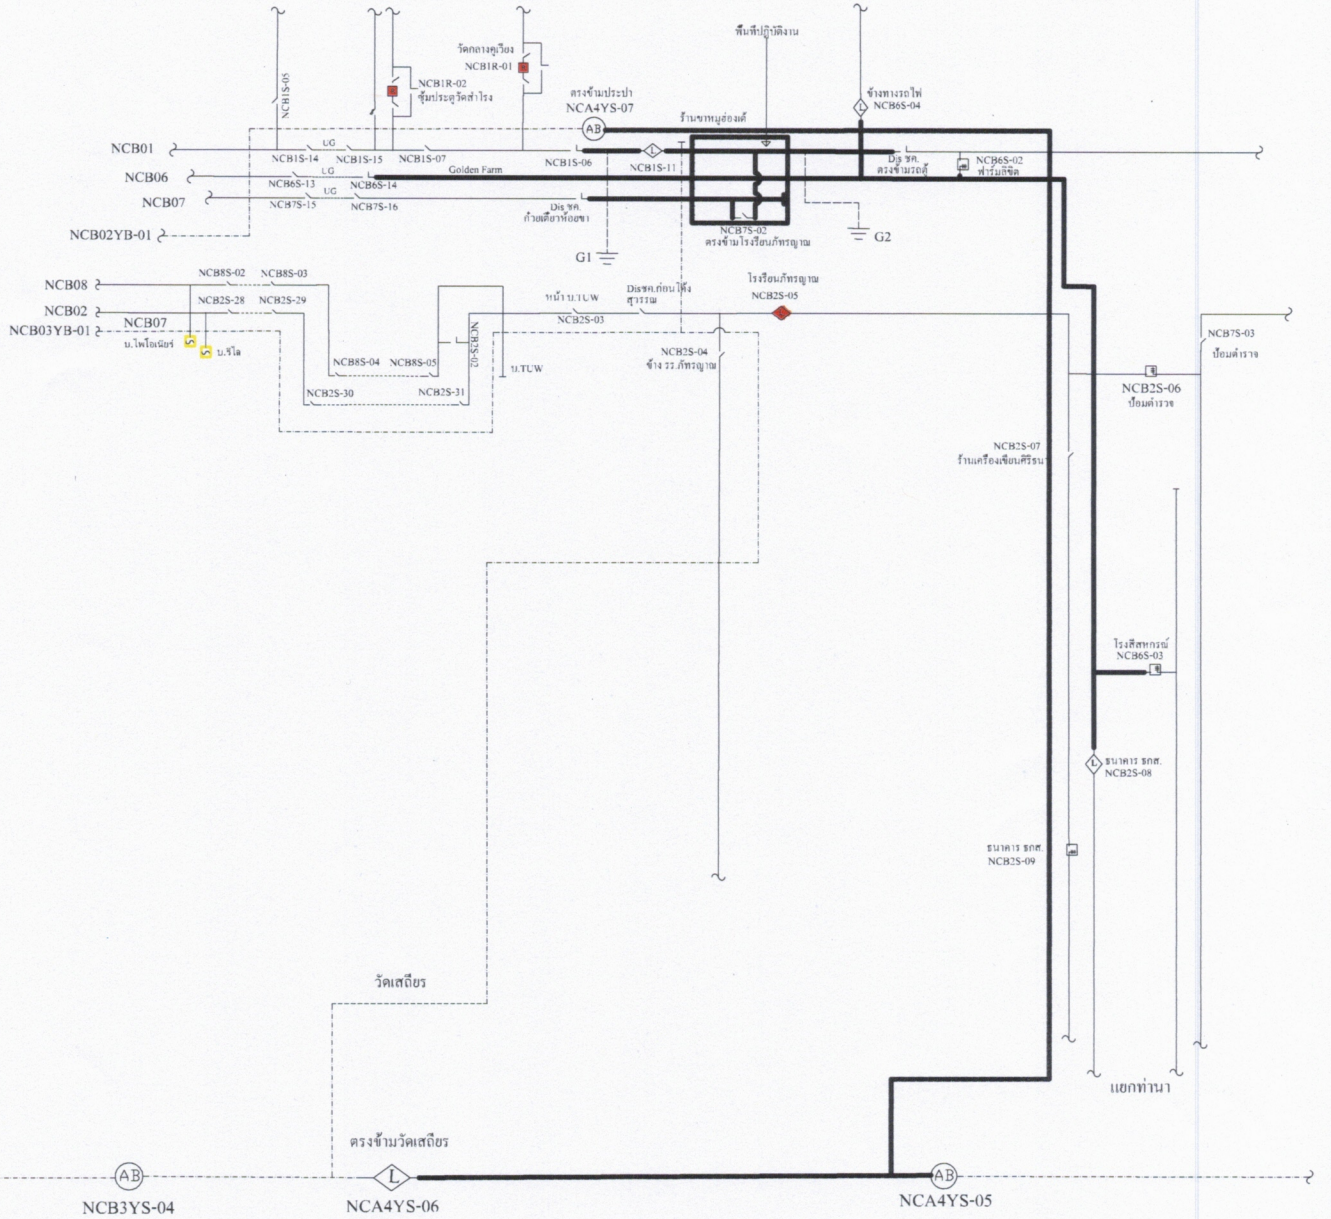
พื้นที่ปฏิบัติงาน

วัดกลางคูเวียง
NCB1R-01

NCB1S-05

NCB1R-02
ซุ้มประตูวัดสำโรง

ตรงข้ามประปา
NCA4YS-07

ข้างทางรถไฟ
NCB6S-04

ร้านขาหมูฮ่องเต้

NCB01
NCB06
NCB07
NCB02YB-01

UG
NCB1S-14
NCB1S-15
NCB1S-07
NCB1S-06
NCB1S-11
UG
NCB6S-13
UG
NCB6S-14
Golden Farm
NCB7S-15
NCB7S-16

Dis ชค.
ก๋วยเตี๋ยวห้อยขา

Dis ชค.
ตรงข้ามรถตู้

NCB6S-02
ฟาร์มลิซิด

NCB7S-02
ตรงข้ามโรงเรียนภัทรญาณ

G1
G2

NCB08
NCB02
NCB03YB-01
NCB07

NCB8S-02
NCB8S-03
NCB2S-28
NCB2S-29

บ.ไพโอเนียร์
บ.ริโล

NCB8S-04
NCB8S-05
NCB2S-02
NCB2S-30
NCB2S-31

หน้าบ.TUW
Disชค.ก่อนโค้งสุวรรณ
NCB2S-03
บ.TUW

NCB2S-04
ข้าง รร.ภัทรญาณ

โรงเรียนภัทรญาณ
NCB2S-05

NCB7S-03
ป้อมตำรวจ

NCB2S-06
ป้อมตำรวจ

NCB2S-07
ร้านเครื่องเขียนศิริชนา

โรงสีสหกรณ์
NCB6S-03

ธนาคาร ธกส.
NCB2S-08

ธนาคาร ธกส.
NCB2S-09

วัดเสถียร

ตรงข้ามวัดเสถียร

แยกท่านา

NCB3YS-04
NCA4YS-06
NCA4YS-05